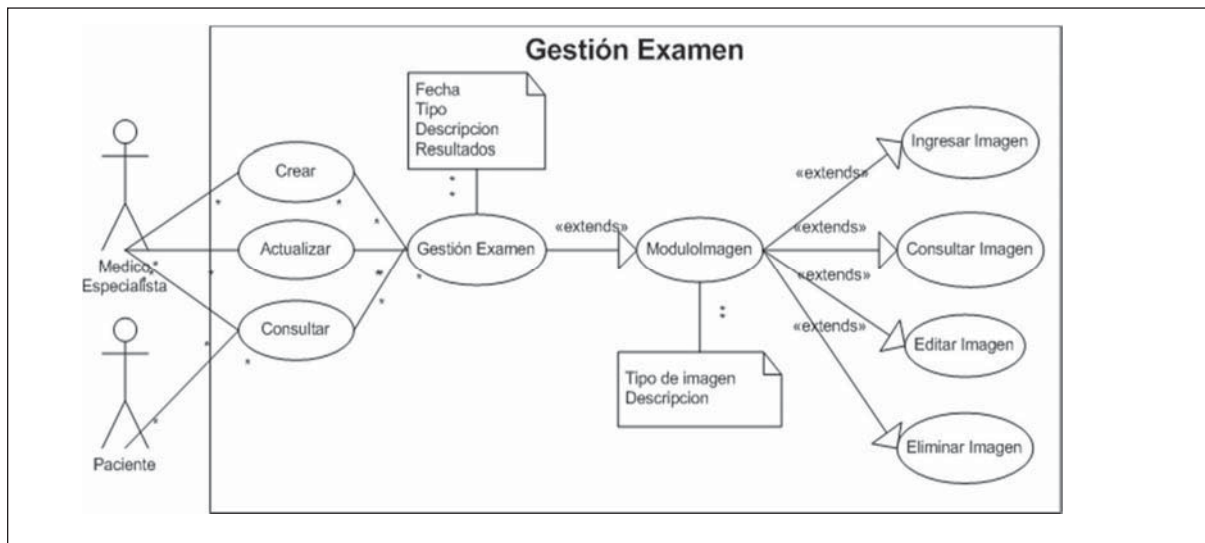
Gestión Examen

Fecha
Tipo
Descripcion
Resultados

Medico, Especialista

Paciente

Crear

Actualizar

Consultar

Gestión Examen

«extends»

ModuloImagen

Tipo de imagen
Descripcion

«extends»

Ingresar Imagen

«extends»

Consultar Imagen

«extends»

Editar Imagen

«extends»

Eliminar Imagen